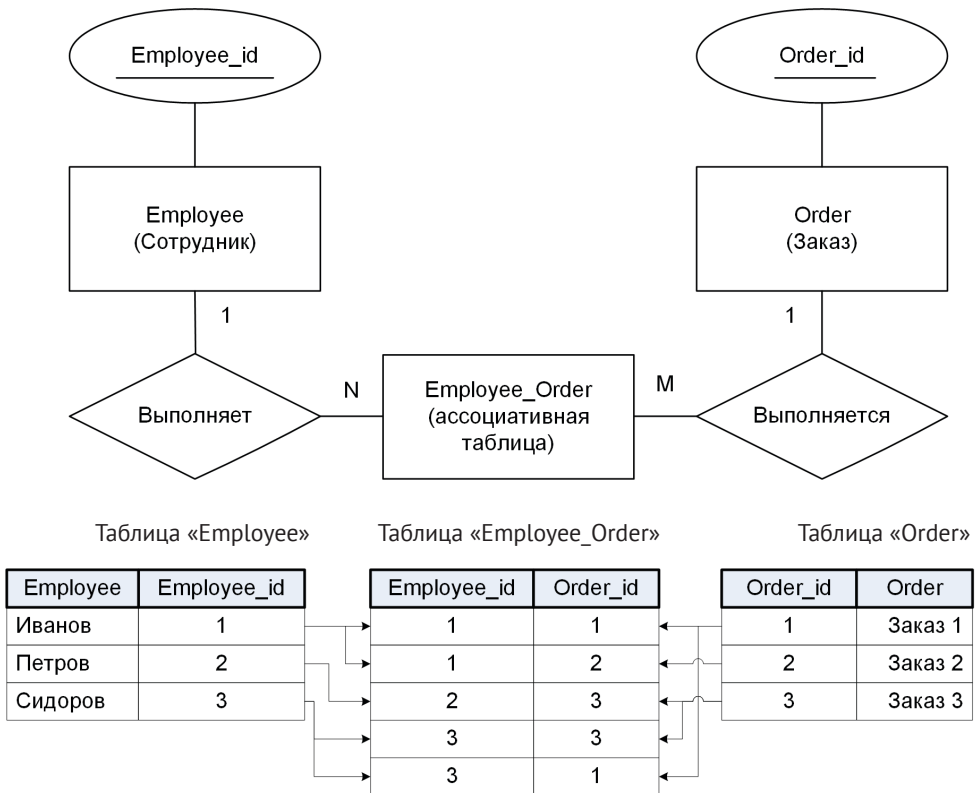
Employee_id

Order_id

Employee
(Сотрудник)

Order
(Заказ)

1

1

N

M

Выполняет

Employee_Order
(ассоциативная
таблица)

Выполняется

Таблица «Employee»

Таблица «Employee_Order»

Таблица «Order»

| Employee | Employee_id |
|---|---|
| Иванов | 1 |
| Петров | 2 |
| Сидоров | 3 |

| Employee_id | Order_id |
|---|---|
| 1 | 1 |
| 1 | 2 |
| 2 | 3 |
| 3 | 3 |
| 3 | 1 |

| Order_id | Order |
|---|---|
| 1 | Заказ 1 |
| 2 | Заказ 2 |
| 3 | Заказ 3 |